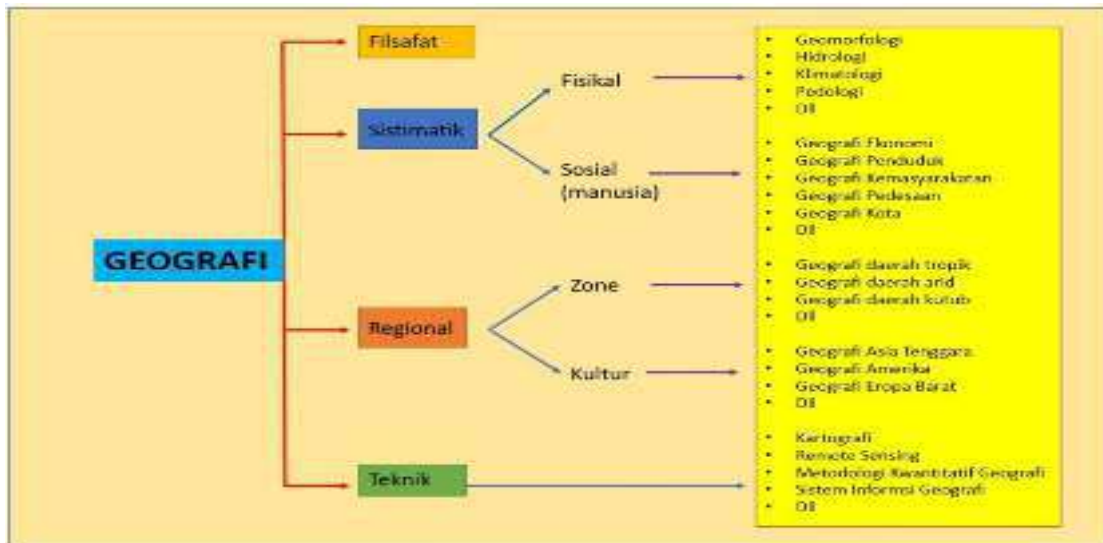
GEOGRAFI

Filsafat

Sistimatik

Fisikal

Sosial (manusia)

Regional

Zone

Kultur

Teknik

- Geomorfologi
- Hidrologi
- Klimatologi
- Pedologi
- Dll

- Geografi Ekonomi
- Geografi Penduduk
- Geografi Kemasyarakatan
- Geografi Pedesaan
- Geografi Kota
- Dll

- Geografi daerah tropik
- Geografi daerah arid
- Geografi daerah kutub
- Dll

- Geografi Asia Tenggara
- Geografi Amerika
- Geografi Eropa Barat
- Dll

- Kartografi
- Remote Sensing
- Metodologi Kwantitatif Geografi
- Sistem Informasi Geografi
- Dll